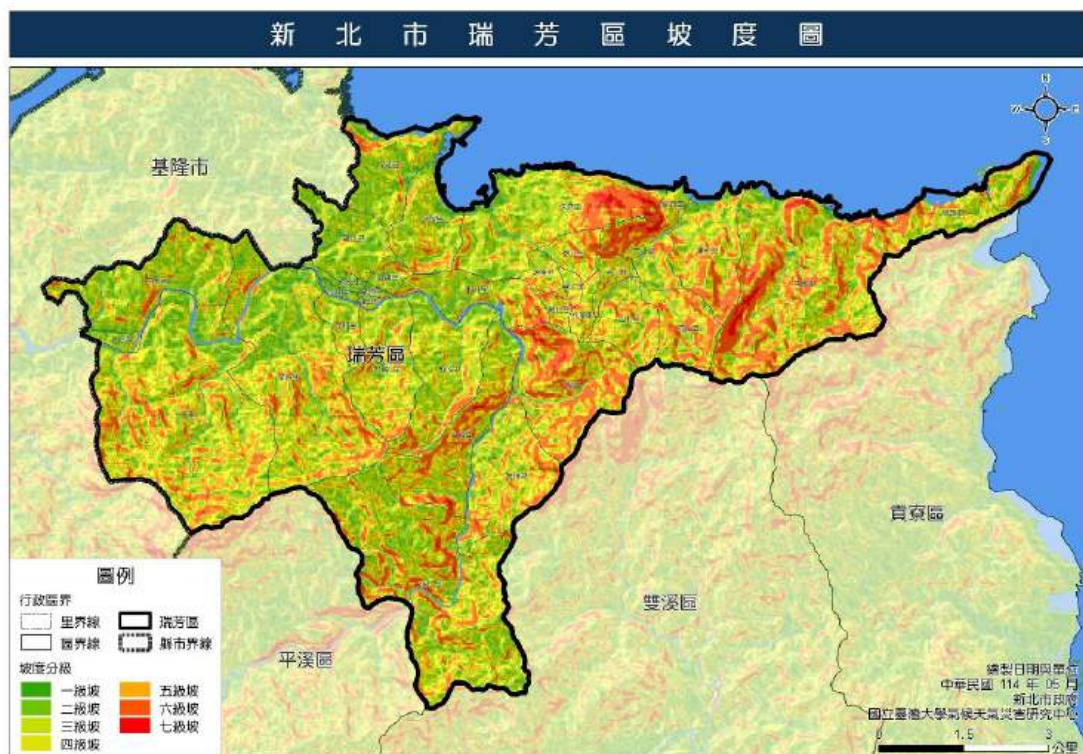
新北市瑞芳區坡度圖

基隆市

瑞芳區

貢寮區

雙溪區

平溪區

圖例
行政區界
里界線
區界線
瑞芳區
縣市界線
坡度分級
一級坡
二級坡
三級坡
四級坡
五級坡
六級坡
七級坡

繪製日期與單位
中華民國 114 年 05 月
新北市政府
國立臺灣大學氣候天氣災害研究中心

0 1.5 3 公里

N
W E
S